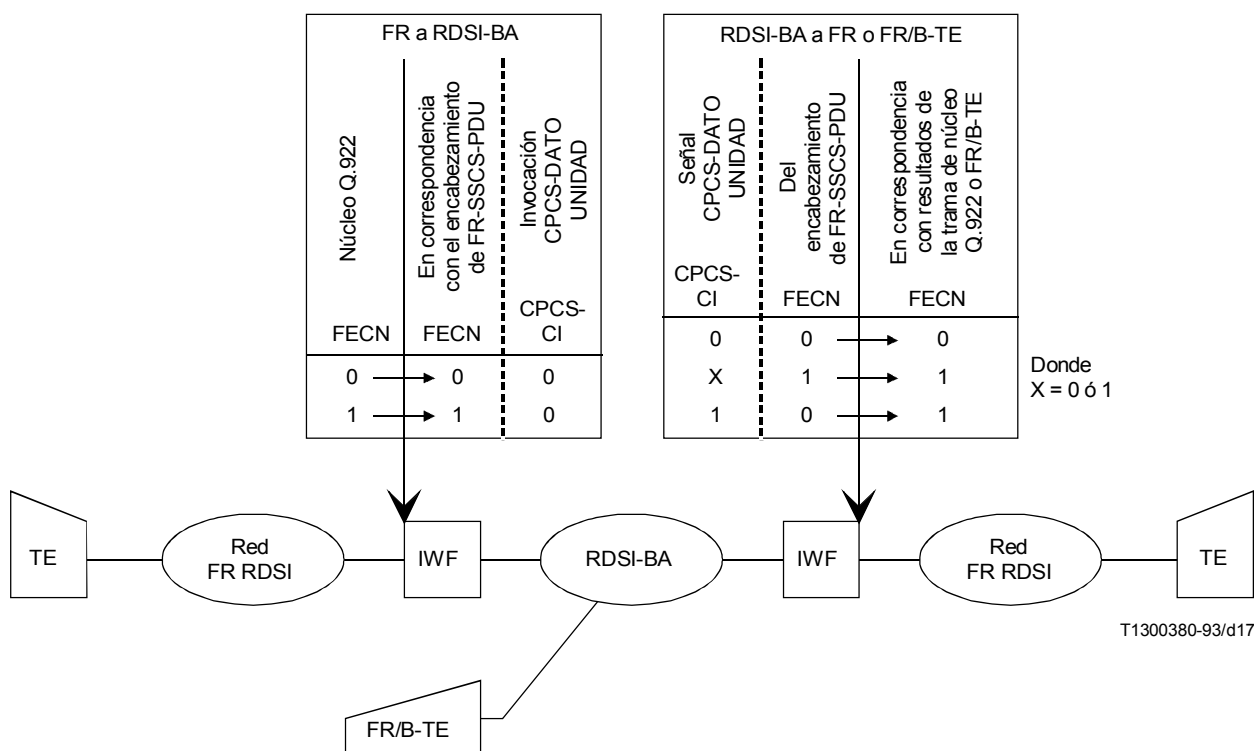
FR a RDSI-BA

| Núcleo Q.922 FECN | En correspondencia con el encabezamiento de FR-SSCS-PDU FECN | Invocación CPCS-DATO UNIDAD CPCS-CI |
|---|---|---|
| 0 | 0 | 0 |
| 1 | 1 | 0 |

RDSI-BA a FR o FR/B-TE

| Señal CPCS-DATO UNIDAD CPCS-CI | Del encabezamiento de FR-SSCS-PDU FECN | En correspondencia con resultados de la trama de núcleo Q.922 o FR/B-TE FECN |
|---|---|---|
| 0 | 0 | 0 |
| X | 1 | 1 |
| 1 | 0 | 1 |

Donde X = 0 ó 1

TE

Red FR RDSI

IWF

RDSI-BA

IWF

Red FR RDSI

TE

FR/B-TE

T1300380-93/d17